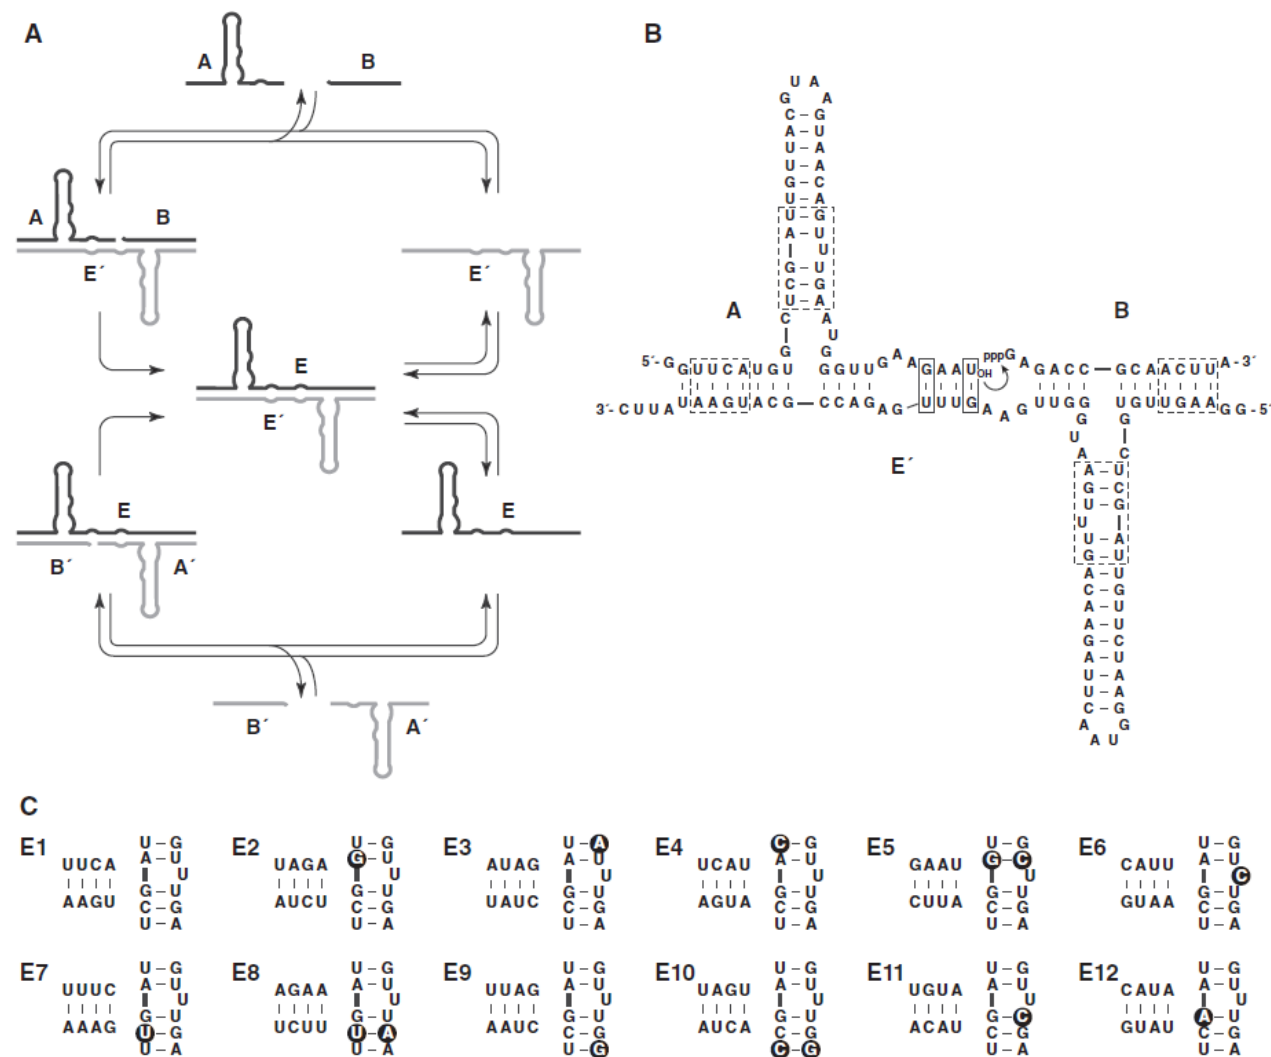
A

A B

A B

E´ E´

E

E´

E E

B´ A´

B´ A´

B

U A
G A
C – G
A – U
U – A
U – A
G – C
U – A
U – G
A – U
U
G – U
C – G
U – A
C A
U
G G

A B

5´- G GUUCAUGU GGUU G A A GAAU OH pppG A GACC — GCA ACUU A - 3´

3´- CUUA UAAGUACG — CCAG A G UUUG A A G UUGG UGUUGAA G G - 5´

E´

G G
U
A C
A – U
G – C
U – G
U
U – A
G – U
A – U
C – G
A – U
A – U
G – C
A – U
U – A
U – A
C – G
A G
A U

C

E1 UUCA AAGU U – G A – U U G – U C – G U – A

E2 UAGA AUCU U – G G – U U G – U C – G U – A

E3 AUAG UAUC U – A A – U U G – U C – G U – A

E4 UCAU AGUA C – G A – U U G – U C – G U – A

E5 GAAU CUUA U – G G – C U G – U C – G U – A

E6 CAUU GUAA U – G A – U C G – U C – G U – A

E7 UUUC AAAG U – G A – U U G – U U – G U – A

E8 AGAA UCUU U – G A – U U G – U U – A U – A

E9 UUAG AAUC U – G A – U U G – U C – G U – G

E10 UAGU AUCA U – G A – U U G – U C – G C – G

E11 UGUA ACAU U – G A – U U G – C C – G U – A

E12 CAUA GUAU U – G A – U U A – U C – G U – A